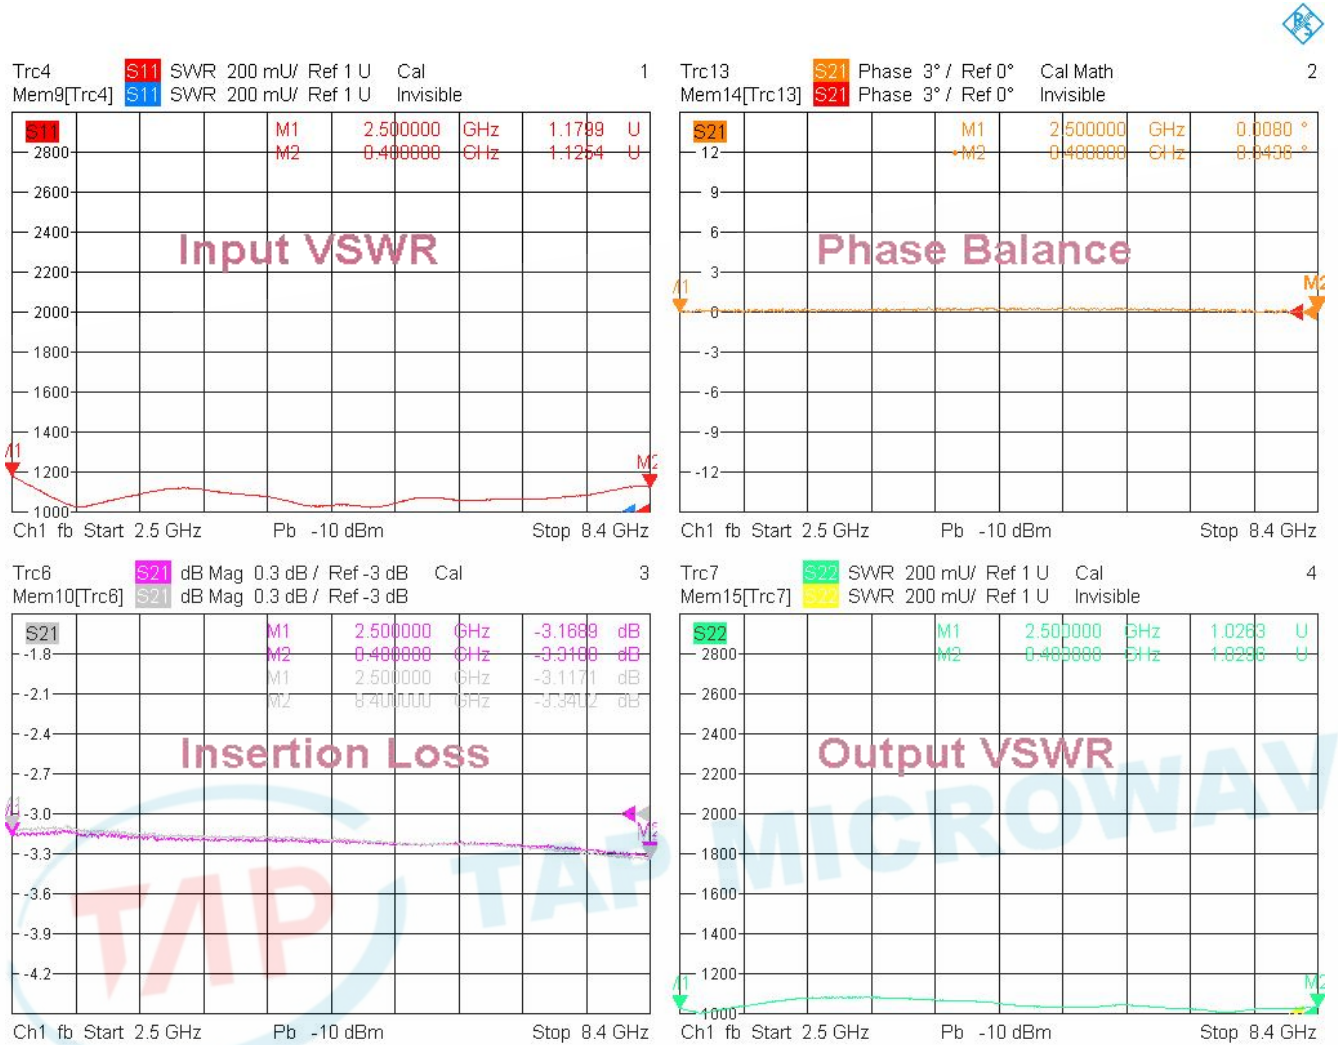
Trc4 S11 SWR 200 mU/ Ref 1 U Cal 1
Mem9[Trc4] S11 SWR 200 mU/ Ref 1 U Invisible

S11 M1 2.500000 GHz 1.1799 U
M2 0.400000 GHz 1.1264 U

2800
2600
2400
2200
2000
1800
1600
1400
1200
1000

Input VSWR

M1 M2

Ch1 fb Start 2.5 GHz Pb -10 dBm Stop 8.4 GHz

Trc13 S21 Phase 3° / Ref 0° Cal Math 2
Mem14[Trc13] S21 Phase 3° / Ref 0° Invisible

S21 M1 2.500000 GHz 0.0080 °
M2 0.400000 GHz 0.0436 °

12
9
6
3
0
-3
-6
-9
-12

Phase Balance

M1 M2

Ch1 fb Start 2.5 GHz Pb -10 dBm Stop 8.4 GHz

Trc6 S21 dB Mag 0.3 dB / Ref -3 dB Cal 3
Mem10[Trc6] S21 dB Mag 0.3 dB / Ref -3 dB

S21 M1 2.500000 GHz -3.1689 dB
M2 0.400000 GHz -3.3100 dB
M1 2.500000 GHz -3.1171 dB
M2 8.400000 GHz -3.3402 dB

-1.8
-2.1
-2.4
-2.7
-3.0
-3.3
-3.6
-3.9
-4.2

Insertion Loss

M1 M2

Ch1 fb Start 2.5 GHz Pb -10 dBm Stop 8.4 GHz

Trc7 S22 SWR 200 mU/ Ref 1 U Cal 4
Mem15[Trc7] S22 SWR 200 mU/ Ref 1 U Invisible

S22 M1 2.500000 GHz 1.0263 U
M2 0.400000 GHz 1.0290 U

2800
2600
2400
2200
2000
1800
1600
1400
1200
1000

Output VSWR

M1 M2

Ch1 fb Start 2.5 GHz Pb -10 dBm Stop 8.4 GHz

TAP MICROWAVE